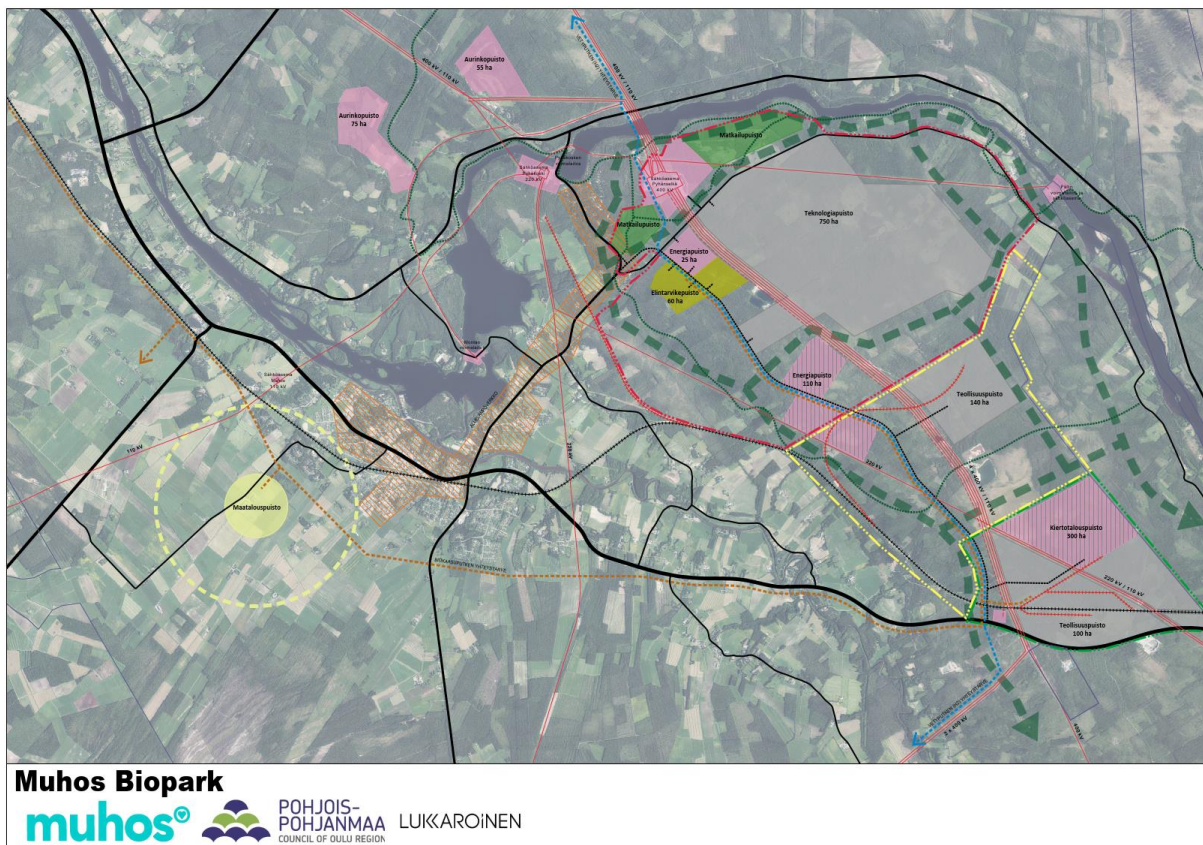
Aurinkopuisto
55 ha

Aurinkopuisto
75 ha

Matkailupuisto

Teknologiapuisto
750 ha

Matkailupuisto

Energiapuisto
25 ha

Elintarvikepuisto
60 ha

Energiapuisto
110 ha

Teollisuuspuisto
140 ha

Kiertotalouspuisto
300 ha

Teollisuuspuisto
100 ha

Maatalouspuisto

110 kV

220 kV / 110 kV

400 kV

Muhos Biopark

muhos

POHJOIS-
POHJANMAA
COUNCIL OF OULU REGION

LUKKAROINEN